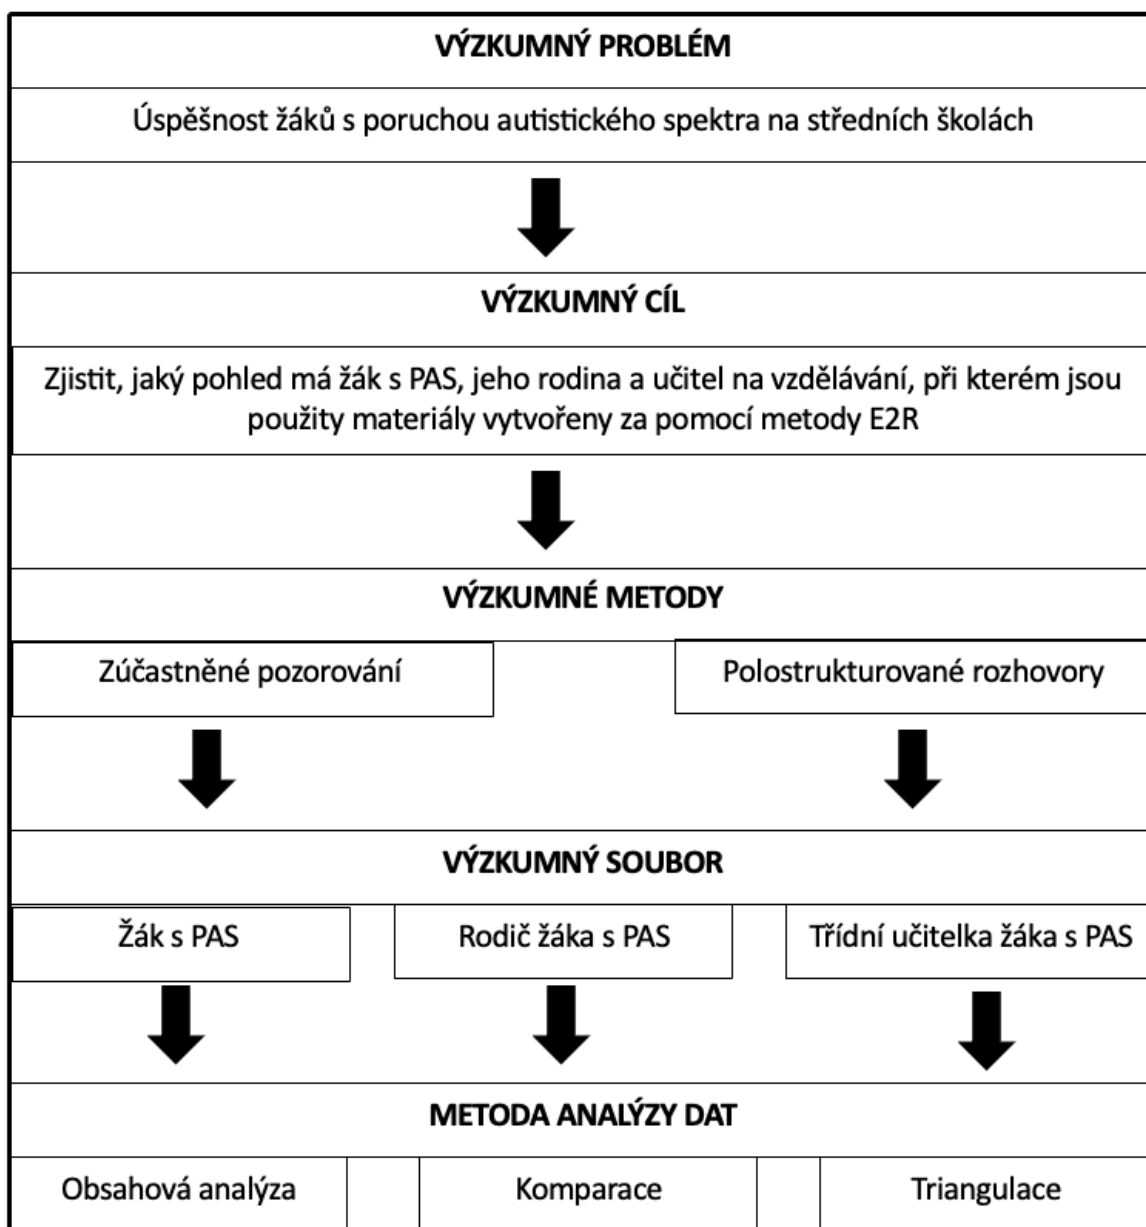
VÝZKUMNÝ PROBLÉM

Úspěšnost žáků s poruchou autistického spektra na středních školách

VÝZKUMNÝ CÍL

Zjistit, jaký pohled má žák s PAS, jeho rodina a učitel na vzdělávání, při kterém jsou použity materiály vytvořeny za pomocí metody E2R

VÝZKUMNÉ METODY

Zúčastněné pozorování

Polostrukturované rozhovory

VÝZKUMNÝ SOUBOR

Žák s PAS

Rodič žáka s PAS

Třídní učitelka žáka s PAS

METODA ANALÝZY DAT

Obsahová analýza

Komparace

Triangulace